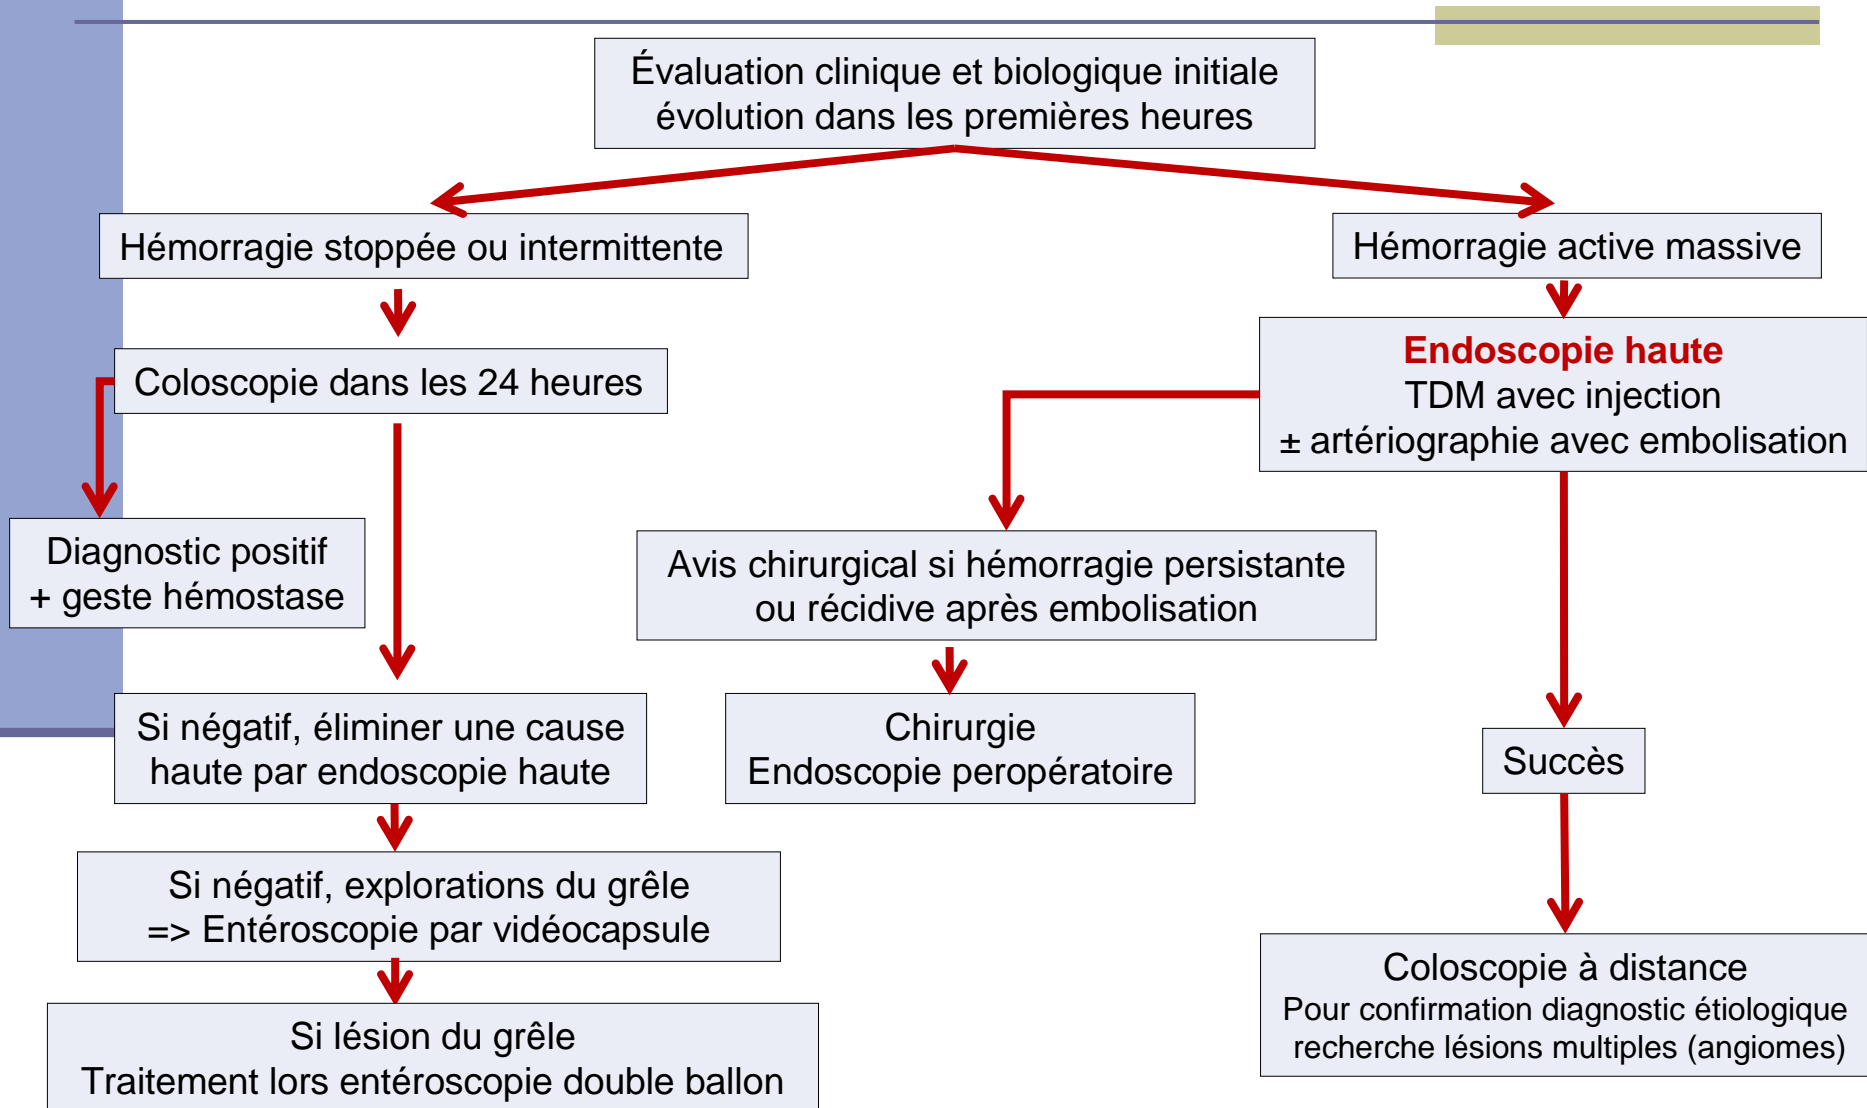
Évaluation clinique et biologique initiale
évolution dans les premières heures

Hémorragie stoppée ou intermittente

Hémorragie active massive

Coloscopie dans les 24 heures

Endoscopie haute
TDM avec injection
± artériographie avec embolisation

Diagnostic positif
+ geste hémostase

Avis chirurgical si hémorragie persistante
ou récidive après embolisation

Si négatif, éliminer une cause
haute par endoscopie haute

Chirurgie
Endoscopie peropératoire

Succès

Si négatif, explorations du grêle
=> Entéroscopie par vidéocapsule

Si lésion du grêle
Traitement lors entéroscopie double ballon

Coloscopie à distance
Pour confirmation diagnostic étiologique
recherche lésions multiples (angiomes)